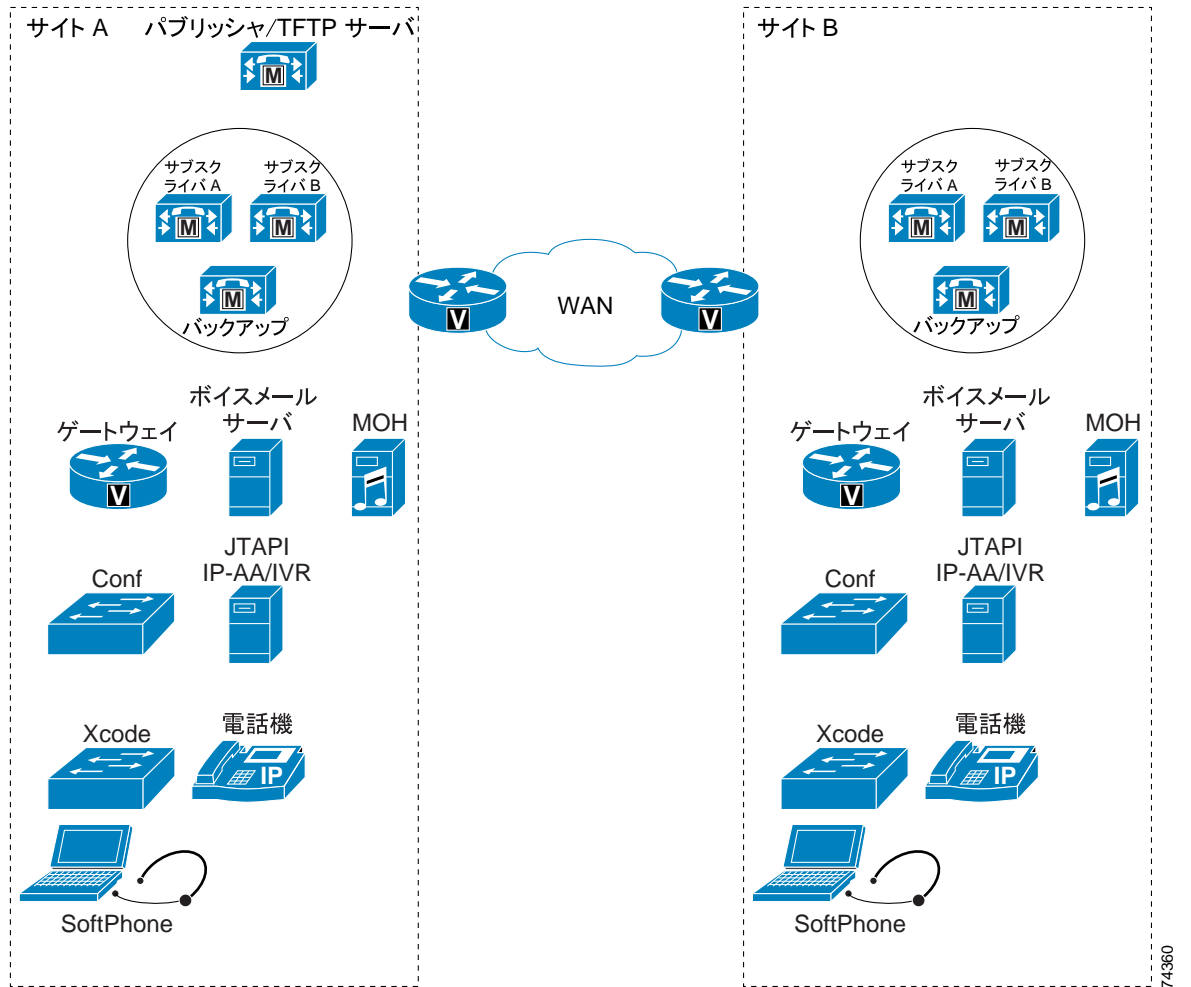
サイト A

パブリッシャ/TFTP サーバ

サブスクライバ A

サブスクライバ B

M

M

M

M

バックアップ

WAN

V

V

サイト B

サブスクライバ A

サブスクライバ B

M

M

M

バックアップ

ボイスメールサーバ

ゲートウェイ

MOH

V

JTAPI IP-AA/IVR

Conf

Xcode

電話機

IP

SoftPhone

ボイスメールサーバ

ゲートウェイ

MOH

V

JTAPI IP-AA/IVR

Conf

Xcode

電話機

IP

SoftPhone

74360